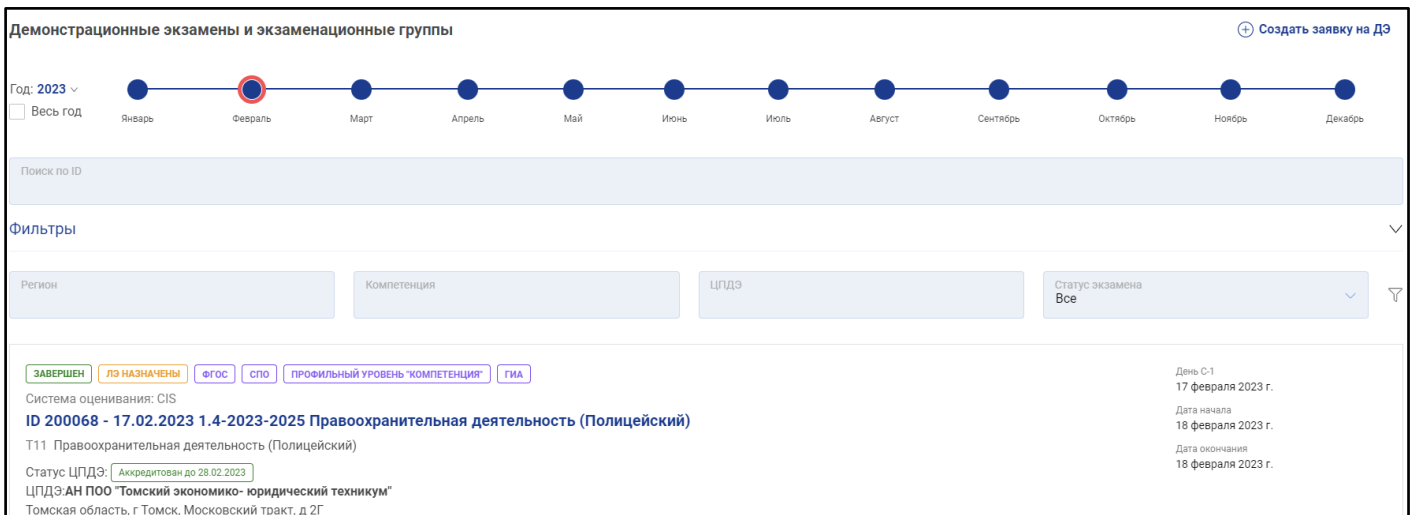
Демонстрационные экзамены и экзаменационные группы

Создать заявку на ДЭ

Год: 2023

Весь год

Январь Февраль Март Апрель Май Июнь Июль Август Сентябрь Октябрь Ноябрь Декабрь

Поиск по ID

Фильтры

Регион

Компетенция

ЦПДЭ

Статус экзамена
Все

ЗАВЕРШЕН ЛЭ НАЗНАЧЕНЫ ФГОС СПО ПРОФИЛЬНЫЙ УРОВЕНЬ "КОМПЕТЕНЦИЯ" ГИА

Система оценивания: CIS

ID 200068 - 17.02.2023 1.4-2023-2025 Правоохранительная деятельность (Полицейский)

Т11 Правоохранительная деятельность (Полицейский)

Статус ЦПДЭ: Аккредитован до 28.02.2023

ЦПДЭ:АН ПОО "Томский экономико- юридический техникум"

Томская область, г Томск, Московский тракт, д 2Г

День С-1
17 февраля 2023 г.

Дата начала
18 февраля 2023 г.

Дата окончания
18 февраля 2023 г.